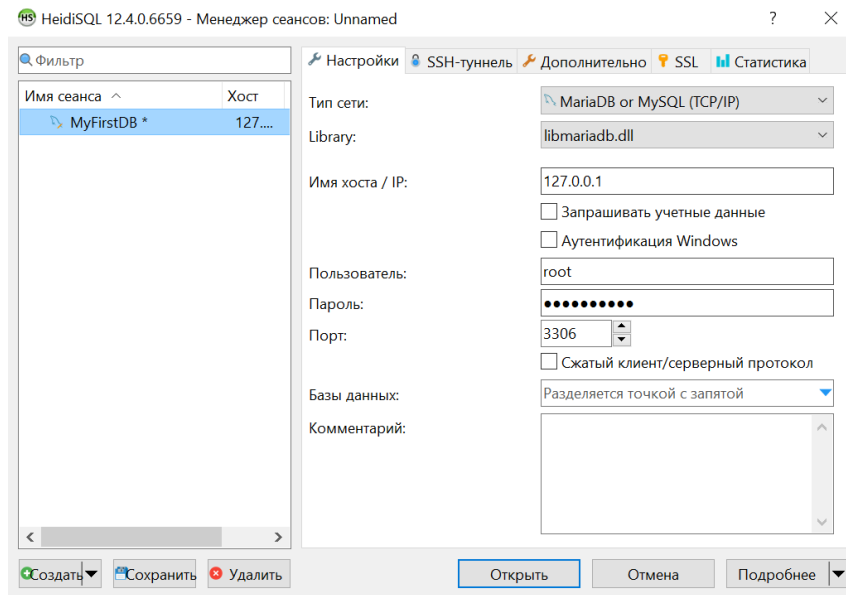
HeidiSQL 12.4.0.6659 - Менеджер сеансов: Unnamed ? ✕

Фильтр

| Имя сеанса | Хост |
|---|---|
| MyFirstDB * | 127.... |

Настройки SSH-туннель Дополнительно SSL Статистика

Тип сети: MariaDB or MySQL (TCP/IP)

Library: libmariadb.dll

Имя хоста / IP: 127.0.0.1

Запрашивать учетные данные

Аутентификация Windows

Пользователь: root

Пароль: ●●●●●●●●●●

Порт: 3306

Сжатый клиент/серверный протокол

Базы данных: Разделяется точкой с запятой

Комментарий:

Создать Сохранить Удалить Открыть Отмена Подробнее